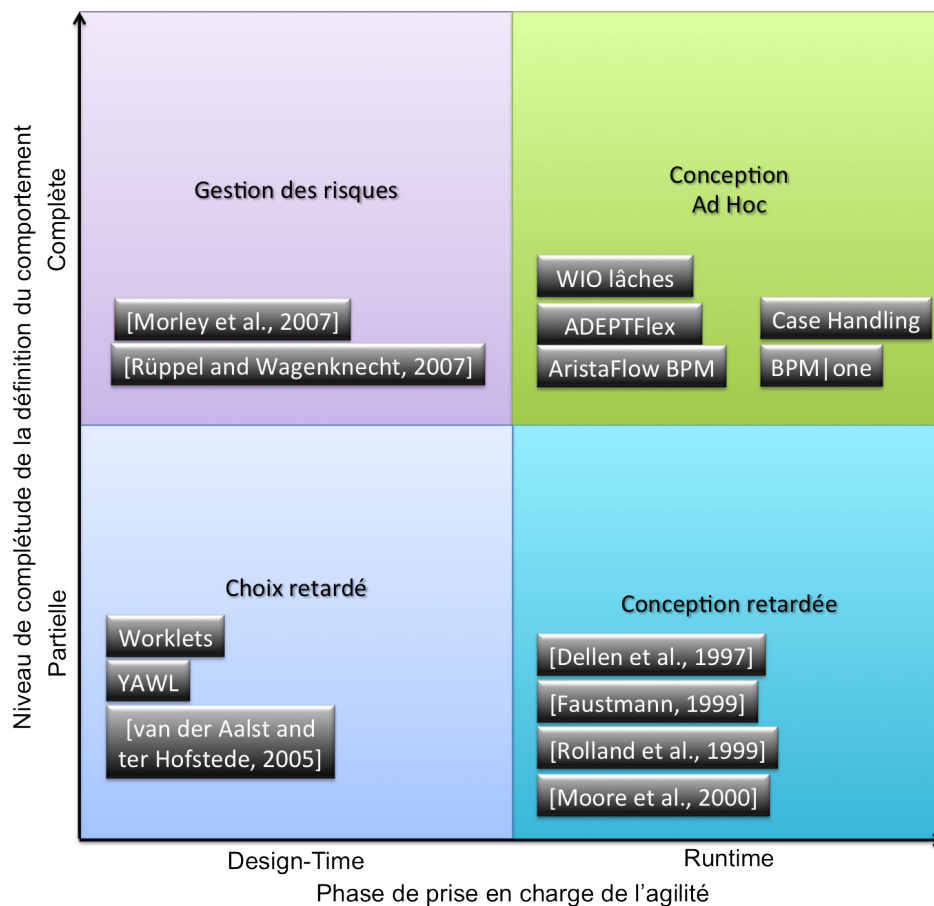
Niveau de complétude de la définition du comportement

Complète

Partielle

Gestion des risques

[Morley et al., 2007]

[Rüppel and Wagenknecht, 2007]

Conception Ad Hoc

WIO lâches

ADEPTFlex

AristaFlow BPM

Case Handling

BPM|one

Choix retardé

Worklets

YAWL

[van der Aalst and ter Hofstede, 2005]

Conception retardée

[Dellen et al., 1997]

[Faustmann, 1999]

[Rolland et al., 1999]

[Moore et al., 2000]

Design-Time

Runtime

Phase de prise en charge de l'agilité